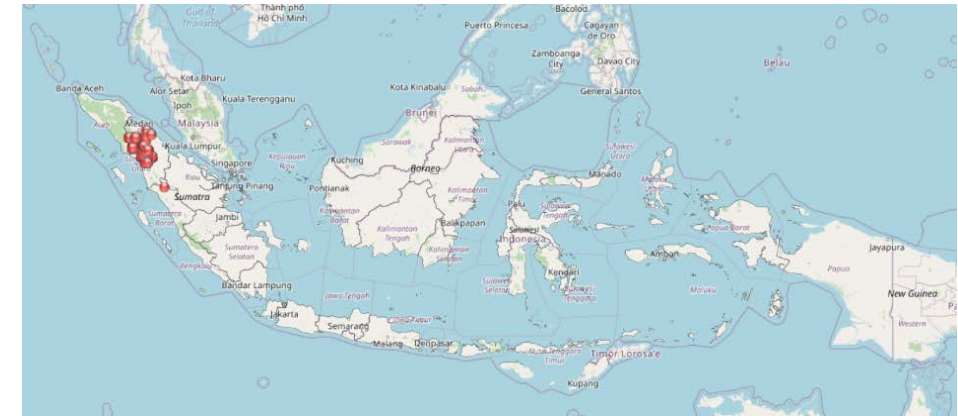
Gulf of Thailand
Thành phố Hồ Chí Minh
Bacolod
Puerto Princesa
Cagayan de Oro
Zamboanga City
Davao City
Belau
General Santos
Banda Aceh
Kota Bharu
Alor Setar
Ipoh
Kuala Terengganu
Kota Kinabalu
Sabah
Brunei
Aceh
Medan
Malaysia
Kuala Lumpur
Sarawak
Kalimantan Utara
Singapore
Kepulauan Riau
Kuching
Borneo
Sulawesi Utara
Manado
Riau
Tanjung Pinang
Pontianak
Kalimantan Timur
Maluku Utara
Sumatra
Jambi
Kalimantan Barat
Kalimantan Tengah
Balikpapan
Palu
Sulawesi Tengah
Papua Barat
Sumatera Barat
Kalimantan Selatan
Sulawesi Indonesia
Jayapura
Sumatera Selatan
Bengkulu
Sulawesi Selatan
Kendari
Sulawesi Tenggara
Ambon
Papua
Maluku
Bandar Lampung
Jawa Tengah
New Guinea
Jakarta
Semarang
Jawa Timur
Western
Malang
Denpasar
Nusa Tenggara Timur
Timor Lorosa'e
Kupang